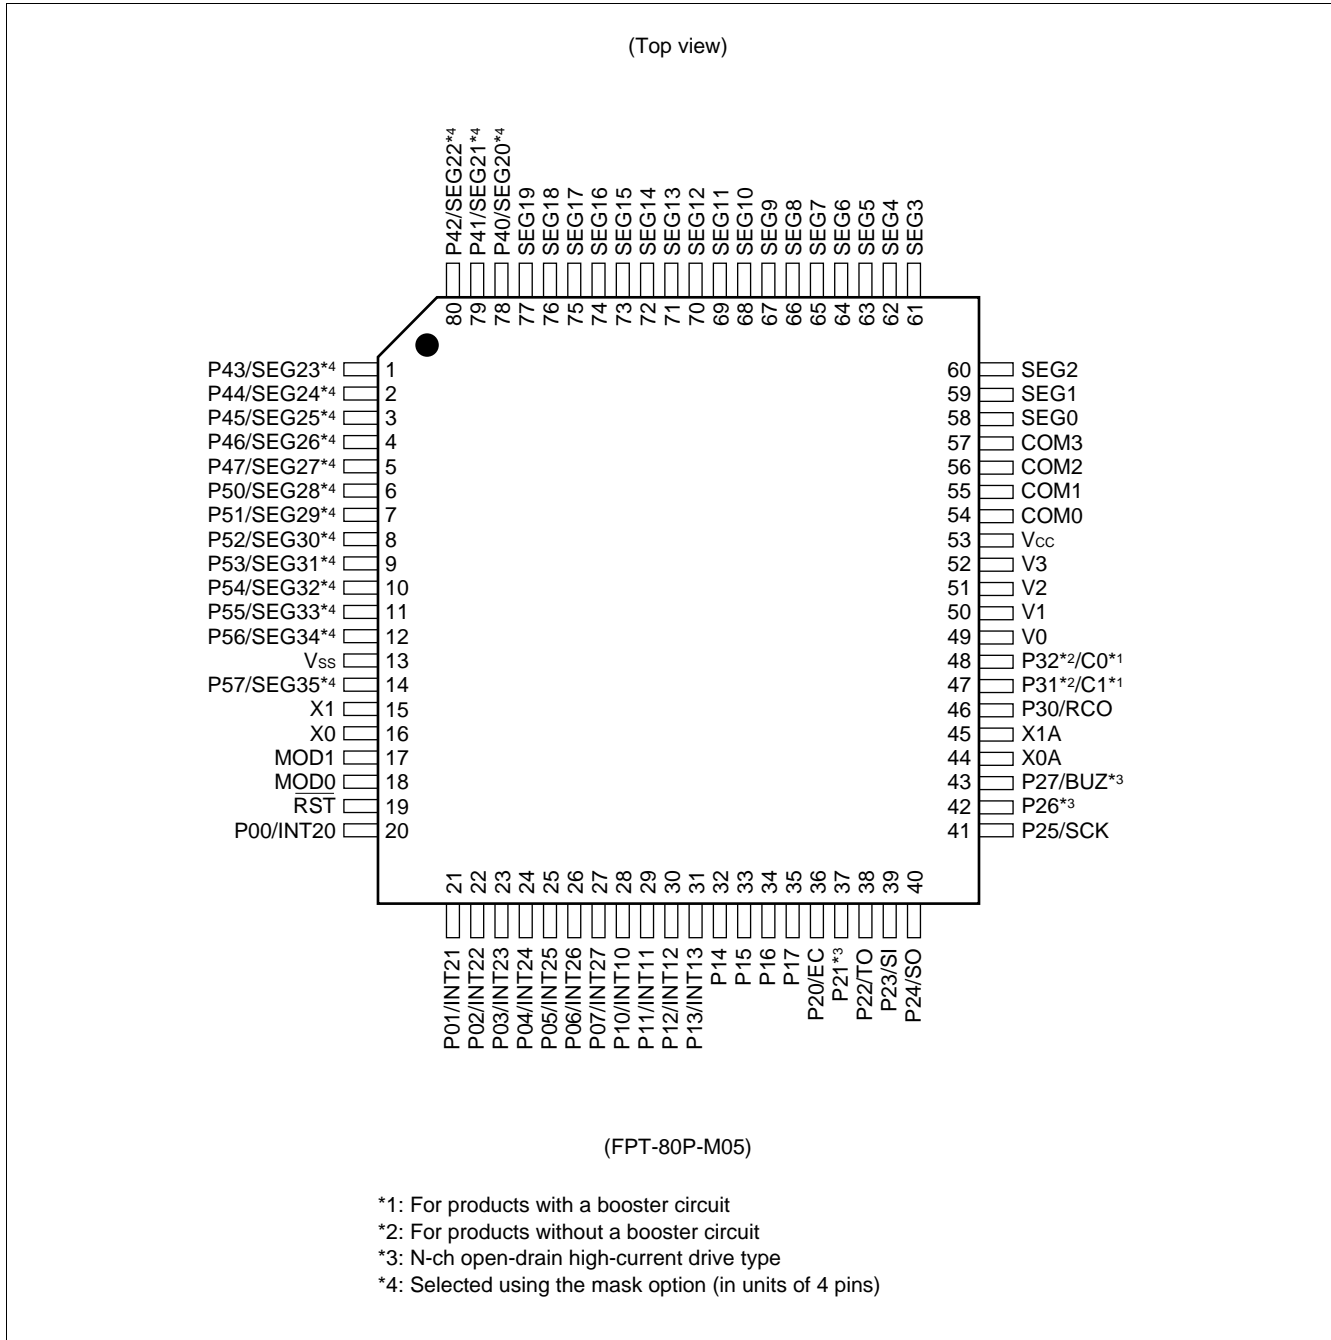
(Top view)

P42/SEG22*4
P41/SEG21*4
P40/SEG20*4
SEG19
SEG18
SEG17
SEG16
SEG15
SEG14
SEG13
SEG12
SEG11
SEG10
SEG9
SEG8
SEG7
SEG6
SEG5
SEG4
SEG3

80
79
78
77
76
75
74
73
72
71
70
69
68
67
66
65
64
63
62
61

P43/SEG23*4 1
P44/SEG24*4 2
P45/SEG25*4 3
P46/SEG26*4 4
P47/SEG27*4 5
P50/SEG28*4 6
P51/SEG29*4 7
P52/SEG30*4 8
P53/SEG31*4 9
P54/SEG32*4 10
P55/SEG33*4 11
P56/SEG34*4 12
Vss 13
P57/SEG35*4 14
X1 15
X0 16
MOD1 17
MOD0 18
$\overline{RST}$ 19
P00/INT20 20

60 SEG2
59 SEG1
58 SEG0
57 COM3
56 COM2
55 COM1
54 COM0
53 Vcc
52 V3
51 V2
50 V1
49 V0
48 P32*2/C0*1
47 P31*2/C1*1
46 P30/RCO
45 X1A
44 X0A
43 P27/BUZ*3
42 P26*3
41 P25/SCK

21
22
23
24
25
26
27
28
29
30
31
32
33
34
35
36
37
38
39
40

P01/INT21
P02/INT22
P03/INT23
P04/INT24
P05/INT25
P06/INT26
P07/INT27
P10/INT10
P11/INT11
P12/INT12
P13/INT13
P14
P15
P16
P17
P20/EC
P21*3
P22/TO
P23/SI
P24/SO

(FPT-80P-M05)

*1: For products with a booster circuit
*2: For products without a booster circuit
*3: N-ch open-drain high-current drive type
*4: Selected using the mask option (in units of 4 pins)